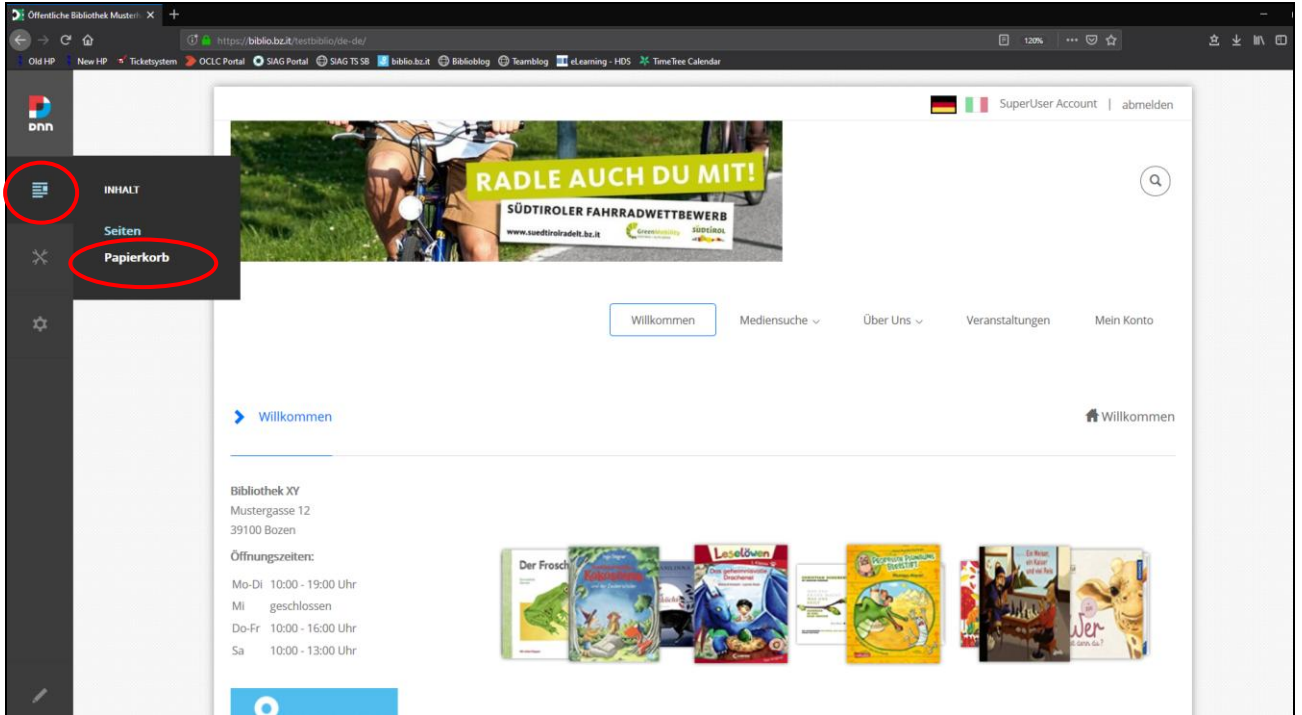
Öffentliche Bibliothek Muster X +

https://biblio.bz.it/testbiblio/de-de/

120%

Old HP New HP Ticketsystem OCLC Portal SIAG Portal SIAG TS SB biblio.bz.it Biblioblog Teamblog eLearning - HDS TimeTree Calendar

DNN

INHALT

Seiten

Papierkorb

SuperUser Account | abmelden

RADLE AUCH DU MIT!

SÜDTIROLER FAHRRADWETTBEWERB

www.suedtirolradelt.bz.it

Willkommen Mediensuche Über Uns Veranstaltungen Mein Konto

Willkommen

Willkommen

Bibliothek XY
Mustergasse 12
39100 Bozen

Öffnungszeiten:

Mo-Di 10:00 - 19:00 Uhr
Mi geschlossen
Do-Fr 10:00 - 16:00 Uhr
Sa 10:00 - 13:00 Uhr

Der Frosch

Leselöwen

Wer